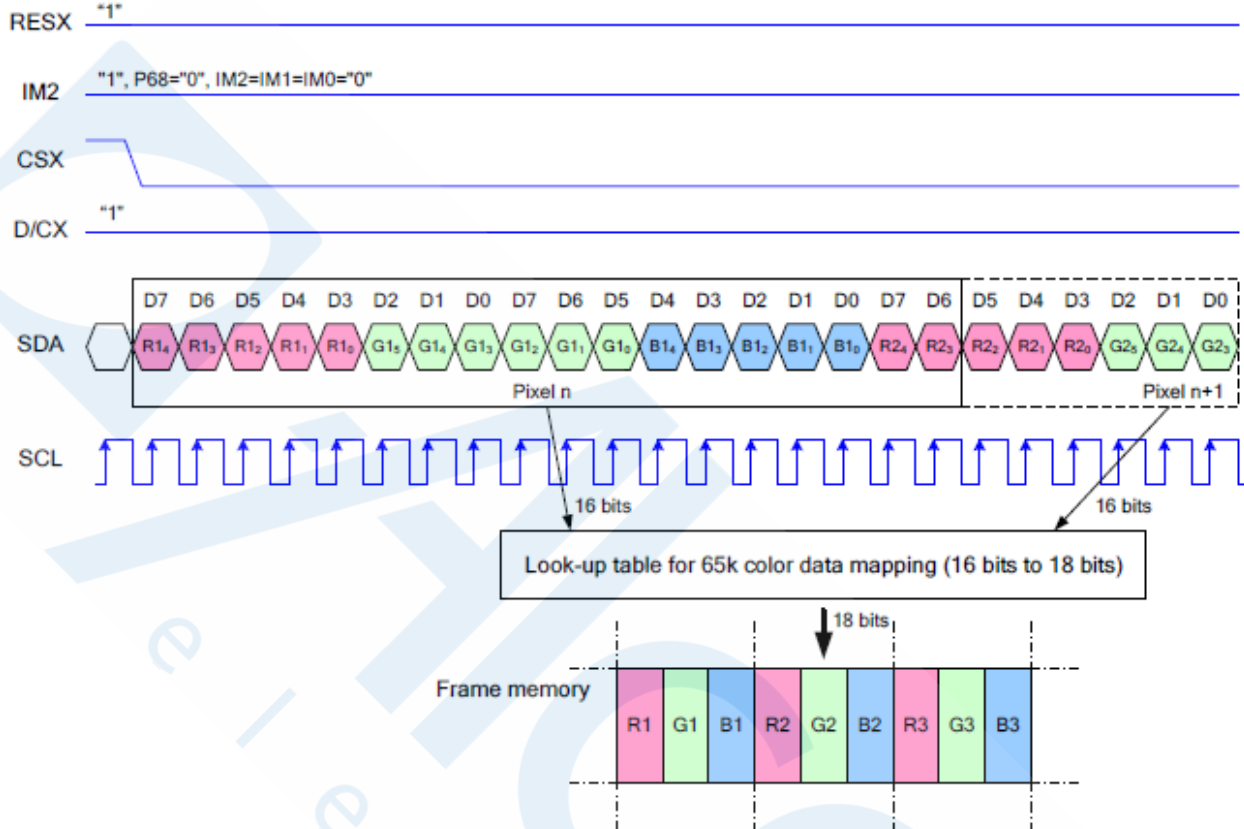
RESX "1"

IM2 "1", P68="0", IM2=IM1=IM0="0"

CSX

D/CX "1"

D7 D6 D5 D4 D3 D2 D1 D0 D7 D6 D5 D4 D3 D2 D1 D0 D7 D6 D5 D4 D3 D2 D1 D0

SDA $R1_4$ $R1_3$ $R1_2$ $R1_1$ $R1_0$ $G1_5$ $G1_4$ $G1_3$ $G1_2$ $G1_1$ $G1_0$ $B1_4$ $B1_3$ $B1_2$ $B1_1$ $B1_0$ $R2_4$ $R2_3$ $R2_2$ $R2_1$ $R2_0$ $G2_5$ $G2_4$ $G2_3$

Pixel n

Pixel n+1

SCL

16 bits

16 bits

Look-up table for 65k color data mapping (16 bits to 18 bits)

18 bits

Frame memory

| R1 | G1 | B1 | R2 | G2 | B2 | R3 | G3 | B3 |